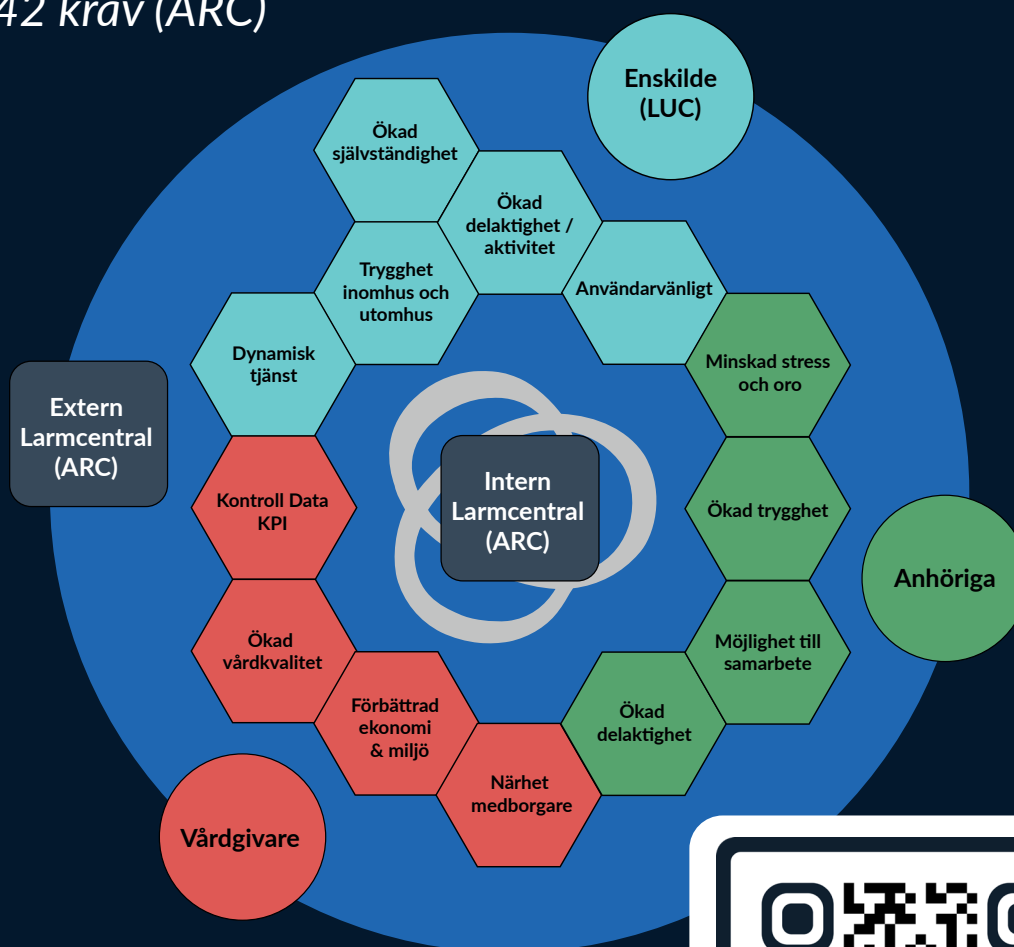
42 krav (ARC)

Enskilde (LUC)

Ökad självständighet

Ökad delaktighet / aktivitet

Trygghet inomhus och utomhus

Användarvänligt

Dynamisk tjänst

Minskad stress och oro

Extern Larmcentral (ARC)

Intern Larmcentral (ARC)

Kontroll Data KPI

Ökad trygghet

Anhöriga

Möjlighet till samarbete

Ökad vårdkvalitet

Förbättrad ekonomi & miljö

Ökad delaktighet

Närhet medborgare

Vårdgivare